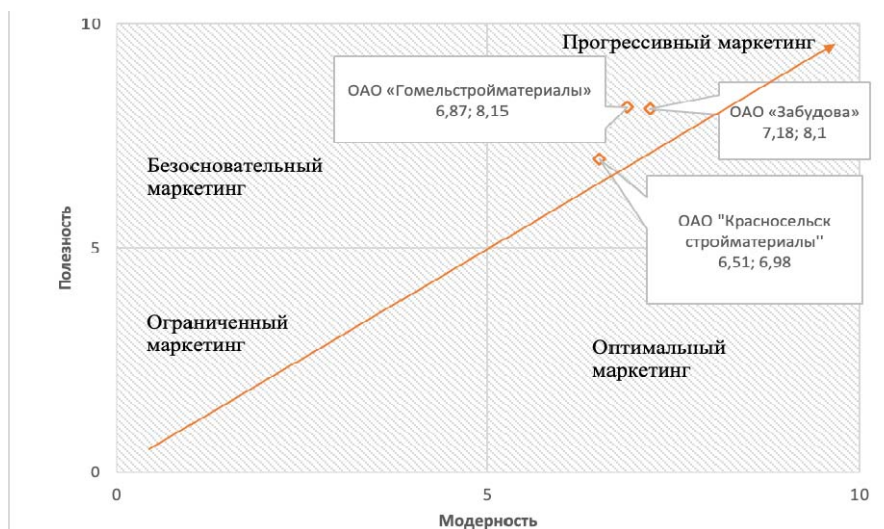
10

Прогрессивный маркетинг

ОАО «Гомельстройматериалы»
6,87; 8,15

ОАО «Забудова»
7,18; 8,1

Безосновательный маркетинг

ОАО "Красносельск стройматериалы"
6,51; 6,98

Полезность

5

Ограниченный маркетинг

Оптимальный маркетинг

0

0

5

10

Модерность